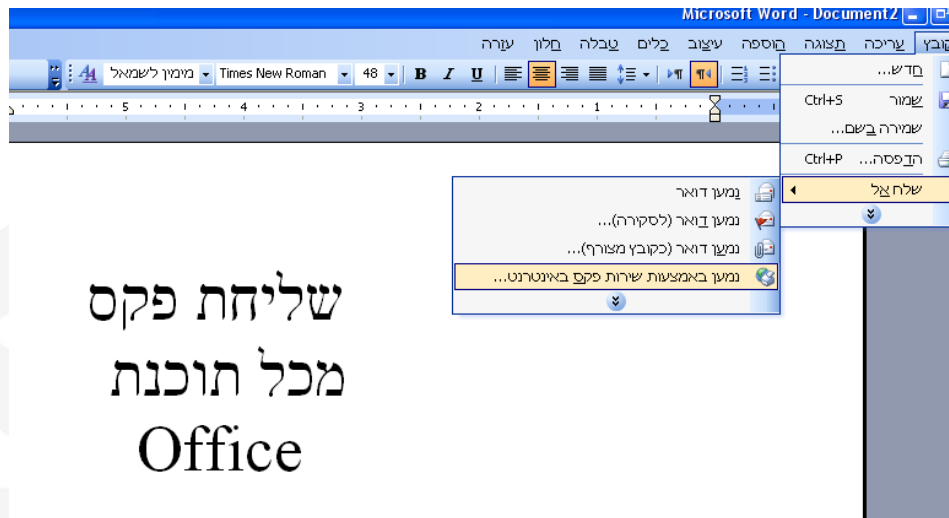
Microsoft Word - Document2

קובץ עריכה תצוגה הוספה עיצוב כלים טבלה חלון עזרה

מימין לשמאל Times New Roman 48 B I U

5 4 3 2 1

חדש...
שמור Ctrl+S
שמירה בשם...
הדפסה... Ctrl+P
שלח אל

נמען דואר
נמען דואר (לסקירה)...
נמען דואר (כקובץ מצורף)...
נמען באמצעות שירות פקס באינטרנט...

שליחת פקס
מכל תוכנת
Office